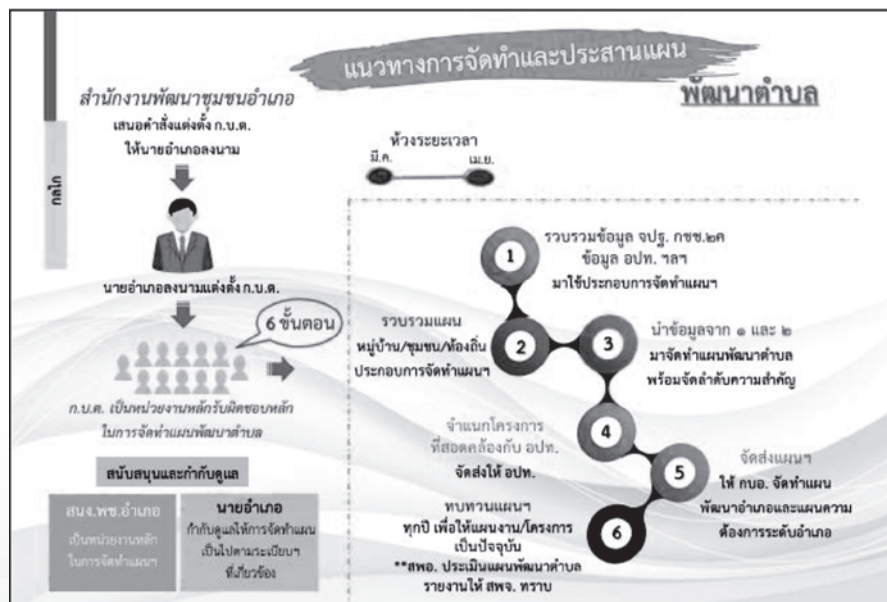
แนวทางการจัดทำและประสานแผน

พัฒนาตำบล

กลไก

สำนักงานพัฒนาชุมชนอำเภอ
เสนอคำสั่งแต่งตั้ง ก.บ.ต.
ให้นายอำเภอลงนาม

นายอำเภอลงนามแต่งตั้ง ก.บ.ต.

6 ขั้นตอน

ก.บ.ต. เป็นหน่วยงานหลักรับผิดชอบหลักในการจัดทำแผนพัฒนาตำบล

สนับสนุนและกำกับดูแล

สนง.พช.อำเภอ
เป็นหน่วยงานหลักในการจัดทำแผนฯ

นายอำเภอ
กำกับดูแลให้การจัดทำแผนเป็นไปตามระเบียบฯ ที่เกี่ยวข้อง

ห้วงระยะเวลา
มี.ค.
เม.ย.

1
รวบรวมข้อมูล จปฐ. กชช.๒ค
ข้อมูล อปท. ฯลฯ
มาใช้ประกอบการจัดทำแผนฯ

2
รวบรวมแผน
หมู่บ้าน/ชุมชน/ท้องถิ่น
ประกอบการจัดทำแผนฯ

3
นำข้อมูลจาก ๑ และ ๒
มาจัดทำแผนพัฒนาตำบล
พร้อมจัดลำดับความสำคัญ

4
จำแนกโครงการ
ที่สอดคล้องกับ อปท.
จัดส่งให้ อปท.

5
จัดส่งแผนฯ
ให้ กบอ. จัดทำแผน
พัฒนาอำเภอและแผนความต้องการระดับอำเภอ

6
ทบทวนแผนฯ
ทุกปี เพื่อให้แผนงาน/โครงการ
เป็นปัจจุบัน
**สพอ. ประเมินแผนพัฒนาตำบล
รายงานให้ สพจ. ทราบ